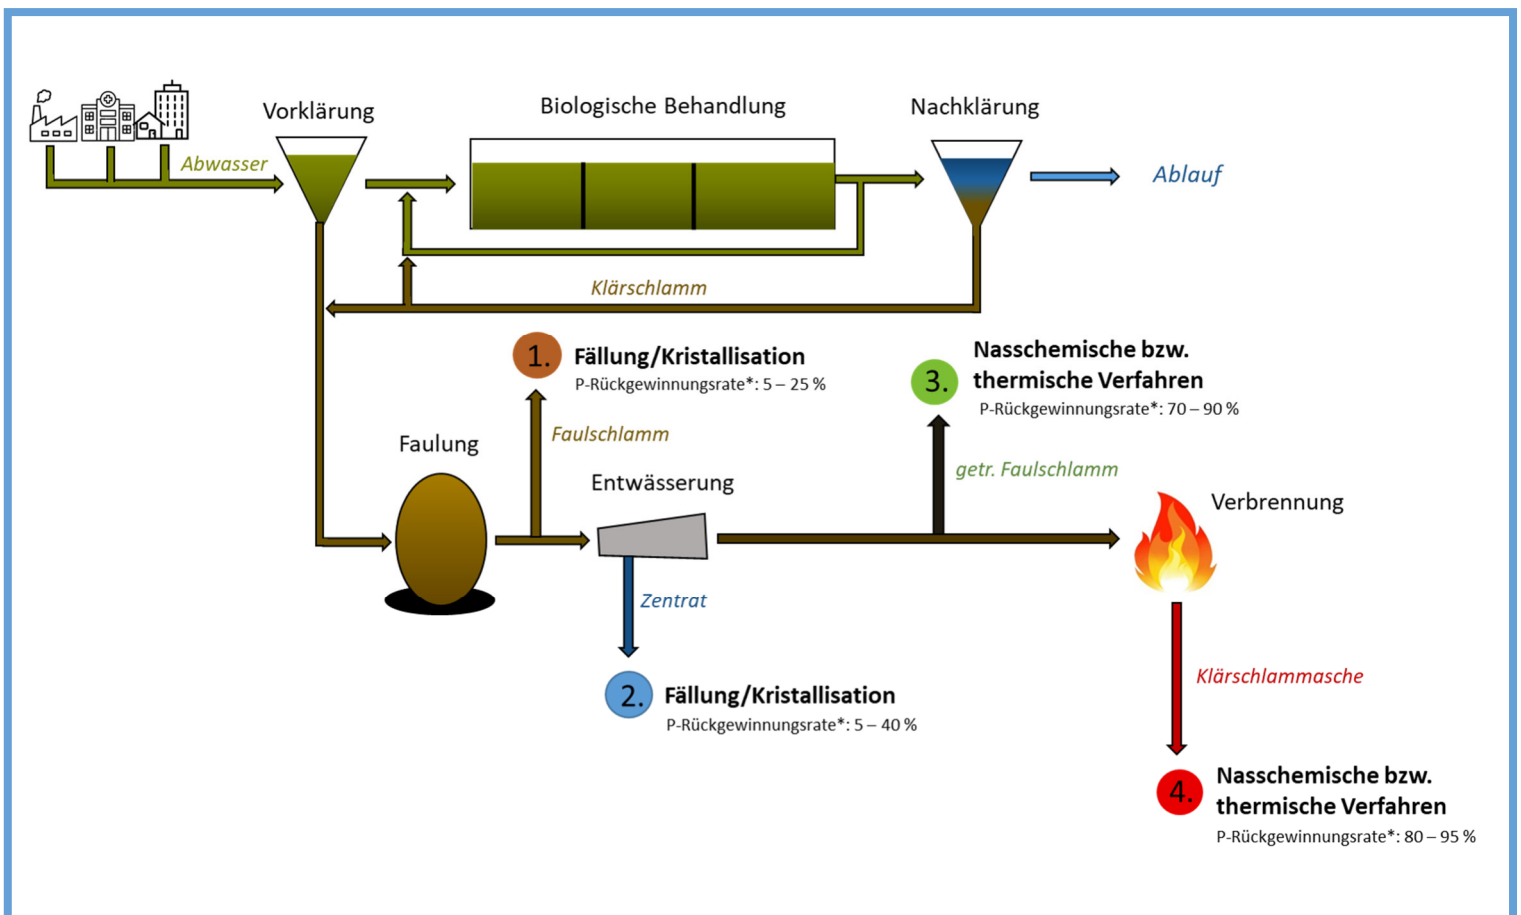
Vorklärung

Biologische Behandlung

Nachklärung

Abwasser

Ablauf

Klärschlamm

1. Fällung/Kristallisation
P-Rückgewinnungsrate*: 5 – 25 %

3. Nasschemische bzw. thermische Verfahren
P-Rückgewinnungsrate*: 70 – 90 %

Faulschlamm

Faulung

Entwässerung

getr. Faulschlamm

Verbrennung

Zentrat

2. Fällung/Kristallisation
P-Rückgewinnungsrate*: 5 – 40 %

Klärschlammasche

4. Nasschemische bzw. thermische Verfahren
P-Rückgewinnungsrate*: 80 – 95 %